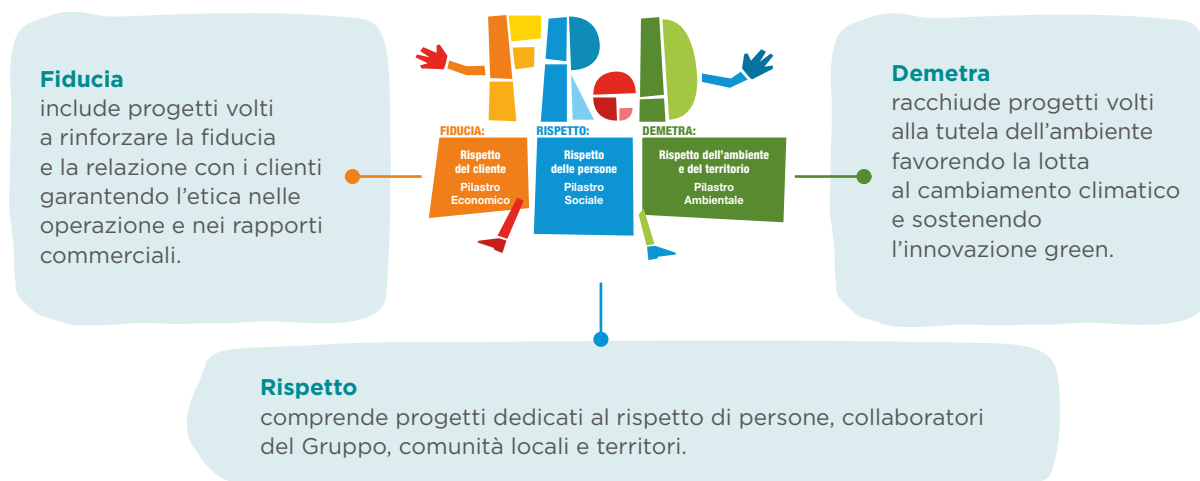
**Fiducia**
include progetti volti a rinforzare la fiducia e la relazione con i clienti garantendo l'etica nelle operazione e nei rapporti commerciali.

FReD

FIDUCIA:
Rispetto del cliente
Pilastro Economico

RISPETTO:
Rispetto delle persone
Pilastro Sociale

DEMETRA:
Rispetto dell'ambiente e del territorio
Pilastro Ambientale

**Demetra**
racchiude progetti volti alla tutela dell'ambiente favorendo la lotta al cambiamento climatico e sostenendo l'innovazione green.

**Rispetto**
comprende progetti dedicati al rispetto di persone, collaboratori del Gruppo, comunità locali e territori.